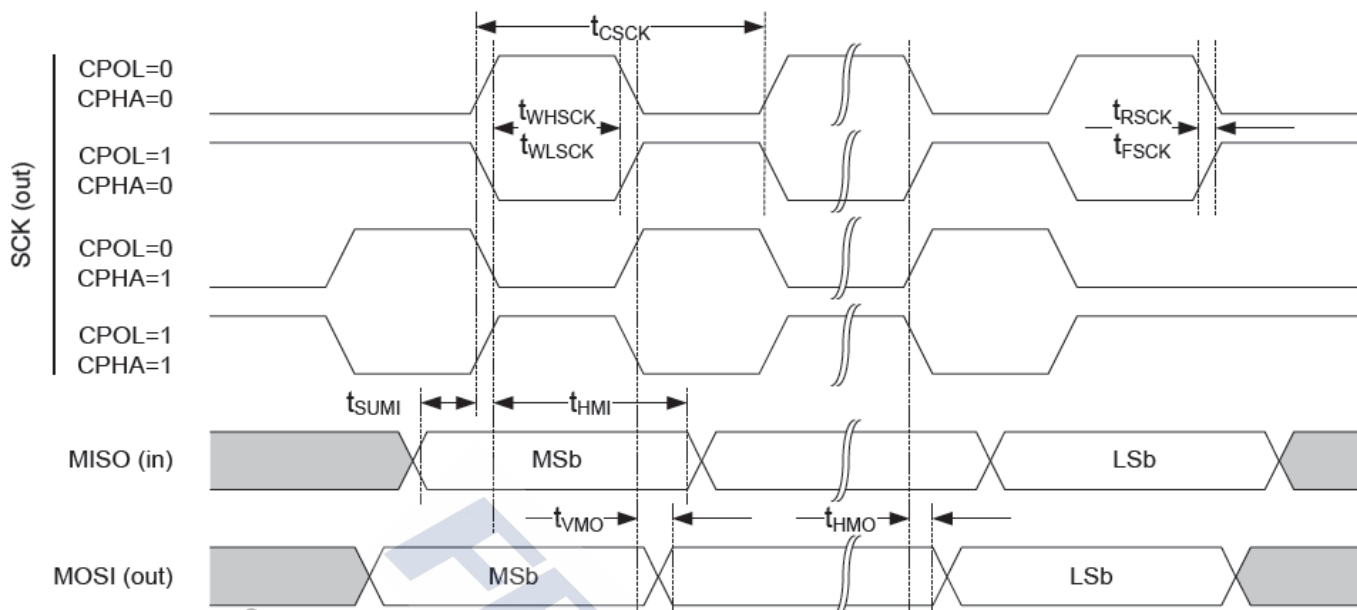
$t_{CSCK}$

SCK (out)

CPOL=0
CPHA=0

$t_{WHSCK}$
$t_{WLSCK}$

$t_{RSCK}$
$t_{FSCK}$

CPOL=1
CPHA=0

CPOL=0
CPHA=1

CPOL=1
CPHA=1

$t_{SUMI}$

$t_{HMI}$

MISO (in)

MSb

LSb

$t_{VMO}$

$t_{HMO}$

MOSI (out)

MSb

LSb